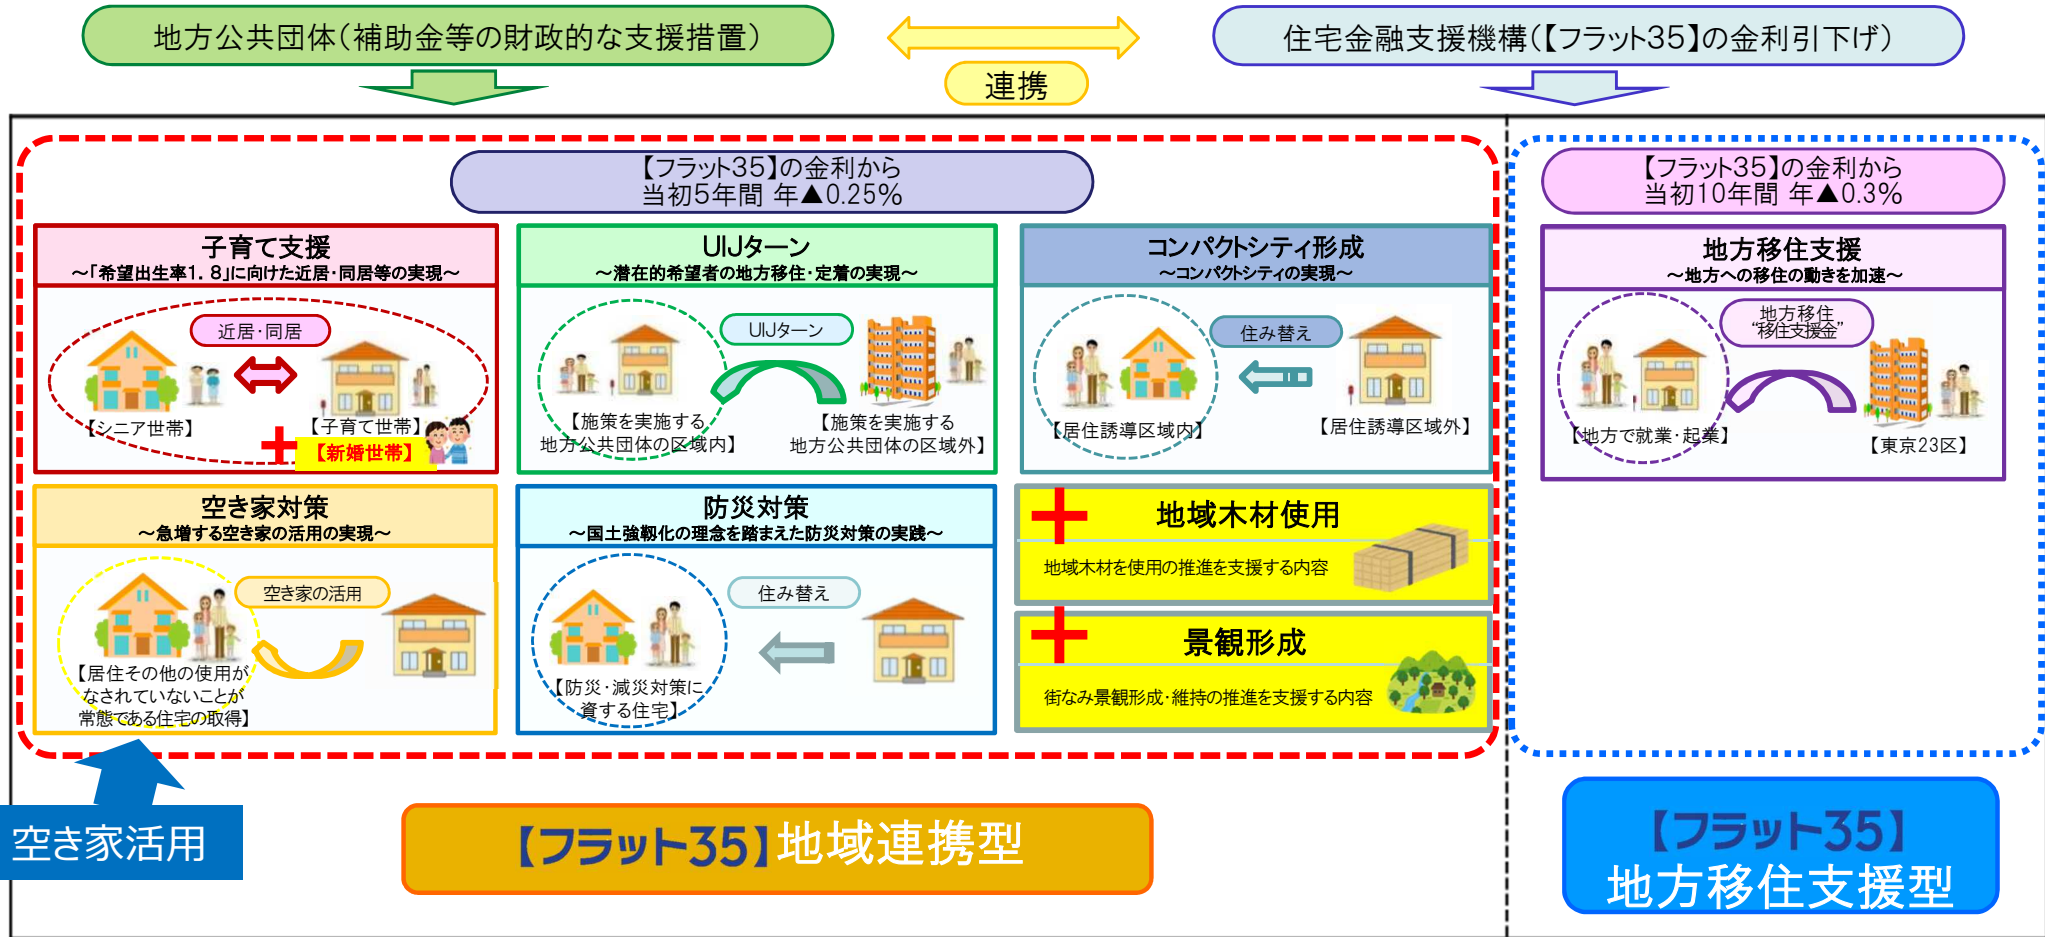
地方公共団体（補助金等の財政的な支援措置）

連携

住宅金融支援機構（【フラット35】の金利引下げ）

【フラット35】の金利から
当初5年間 年▲0.25%

子育て支援
～「希望出生率1．8」に向けた近居・同居等の実現～

近居・同居

【シニア世帯】

【子育て世帯】

【新婚世帯】

UIJターン
～潜在的希望者の地方移住・定着の実現～

UIJターン

【施策を実施する地方公共団体の区域内】

【施策を実施する地方公共団体の区域外】

コンパクトシティ形成
～コンパクトシティの実現～

住み替え

【居住誘導区域内】

【居住誘導区域外】

空き家対策
～急増する空き家の活用の実現～

空き家の活用

【居住その他の使用がなされていないことが常態である住宅の取得】

防災対策
～国土強靱化の理念を踏まえた防災対策の実践～

住み替え

【防災・減災対策に資する住宅】

地域木材使用

地域木材を使用の推進を支援する内容

景観形成

街なみ景観形成・維持の推進を支援する内容

【フラット35】の金利から
当初10年間 年▲0.3%

地方移住支援
～地方への移住の動きを加速～

地方移住
“移住支援金”

【地方で就業・起業】

【東京23区】

空き家活用

【フラット35】地域連携型

【フラット35】
地方移住支援型